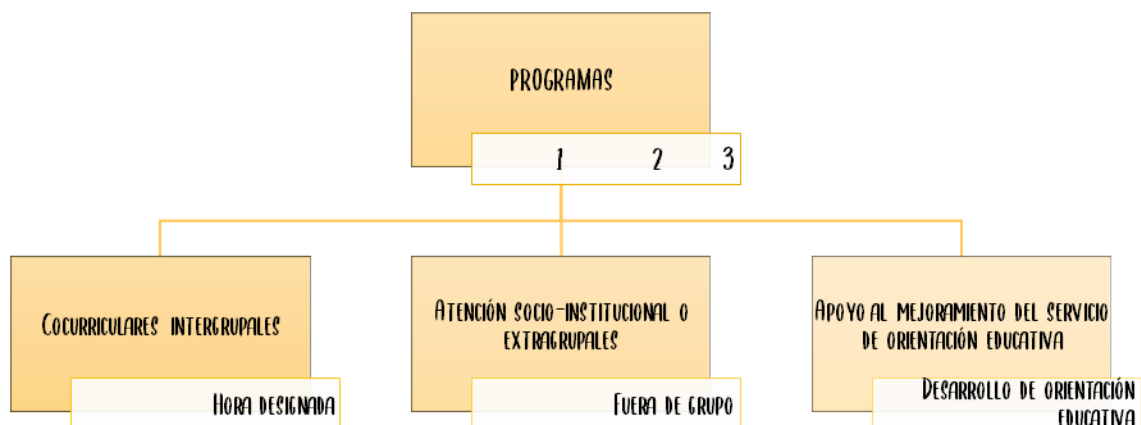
PROGRAMAS

1 2 3

Cocurriculares intergrupales

Hora designada

Atención socio-institucional o extragrupales

Fuera de grupo

Apoyo al mejoramiento del servicio de orientación educativa

Desarrollo de orientación educativa